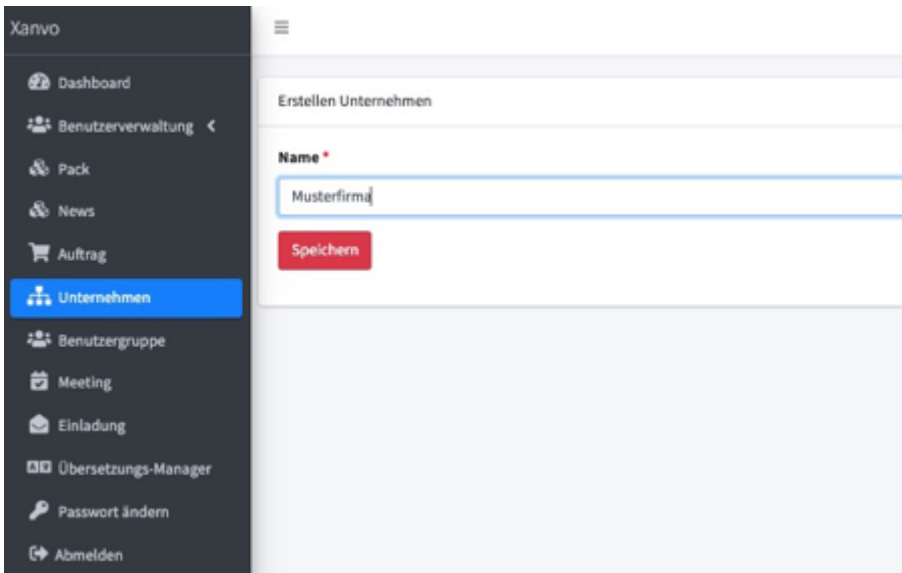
Xanvo

Dashboard
Benutzerverwaltung <
Pack
News
Auftrag
Unternehmen
Benutzergruppe
Meeting
Einladung
Übersetzungs-Manager
Passwort ändern
Abmelden

≡

Erstellen Unternehmen

Name *

Musterfirma

Speichern